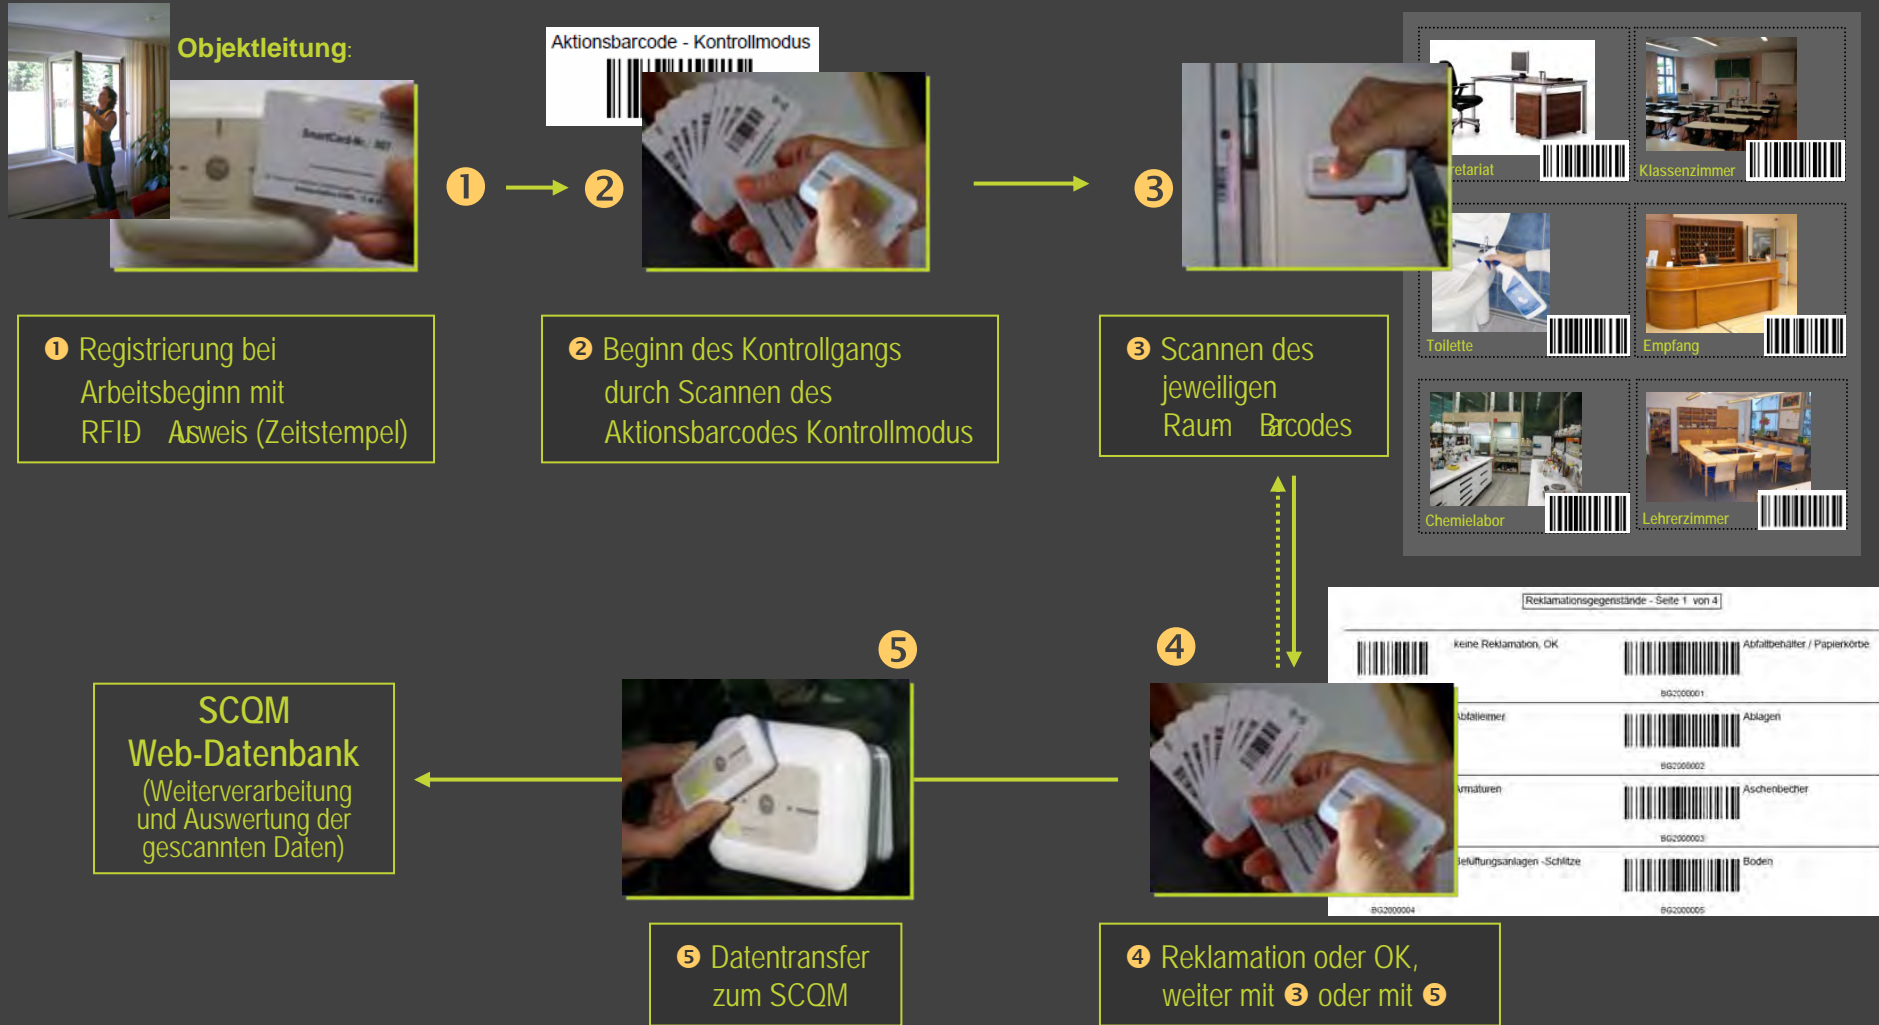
Objektleitung:

1

2

Aktionsbarcode - Kontrollmodus

3

retariat

Klassenzimmer

Toilette

Empfang

Chemielabor

Lehrerzimmer

❶ Registrierung bei Arbeitsbeginn mit RFID Ausweis (Zeitstempel)

❷ Beginn des Kontrollgangs durch Scannen des Aktionsbarcodes Kontrollmodus

❸ Scannen des jeweiligen Raum Barcodes

Reklamationsgegenstände - Seite 1 von 4

keine Reklamation, OK

Abfallbehälter / Papierkörbe

BG2000001

Abfalleimer

Ablagen

BG2000002

Armaturen

Aschenbecher

BG2000003

Belüftungsanlagen -Schlitze

Boden

BG2000004

BG2000005

5

4

SCQM Web-Datenbank (Weiterverarbeitung und Auswertung der gescannten Daten)

❺ Datentransfer zum SCQM

❹ Reklamation oder OK, weiter mit ❸ oder mit ❺